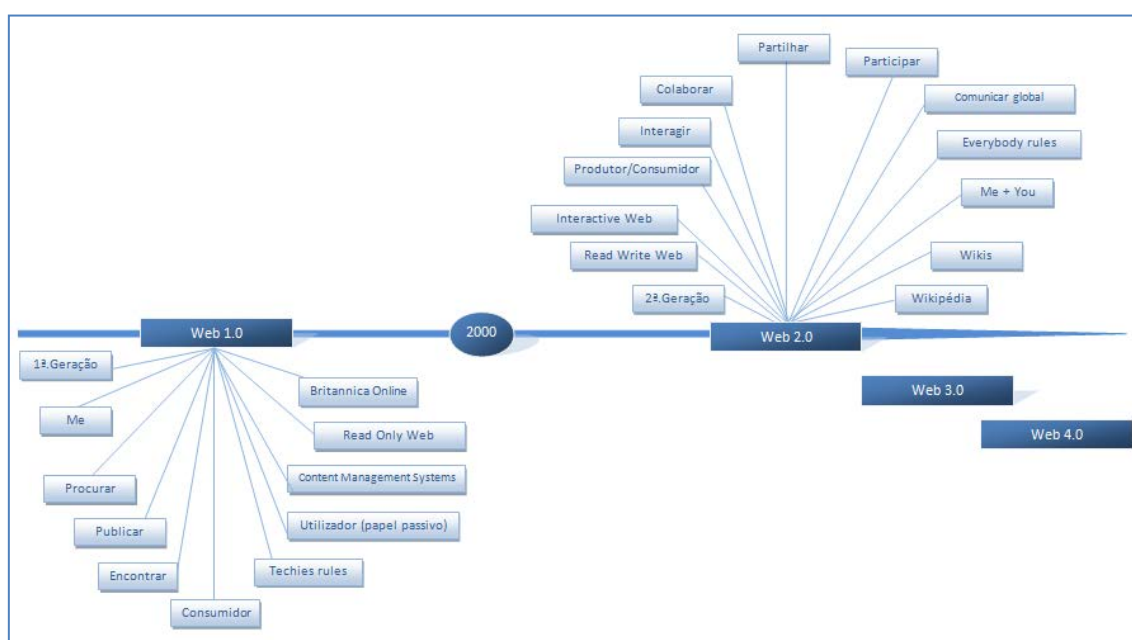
Partilhar
Participar
Colaborar
Comunicar global
Interagir
Everybody rules
Produtor/Consumidor
Me + You
Interactive Web
Read Write Web
Wikis
2ª.Geração
Wikipédia
Web 1.0
2000
Web 2.0
1ª.Geração
Britannica Online
Web 3.0
Me
Read Only Web
Web 4.0
Procurar
Content Management Systems
Publicar
Utilizador (papel passivo)
Encontrar
Techies rules
Consumidor